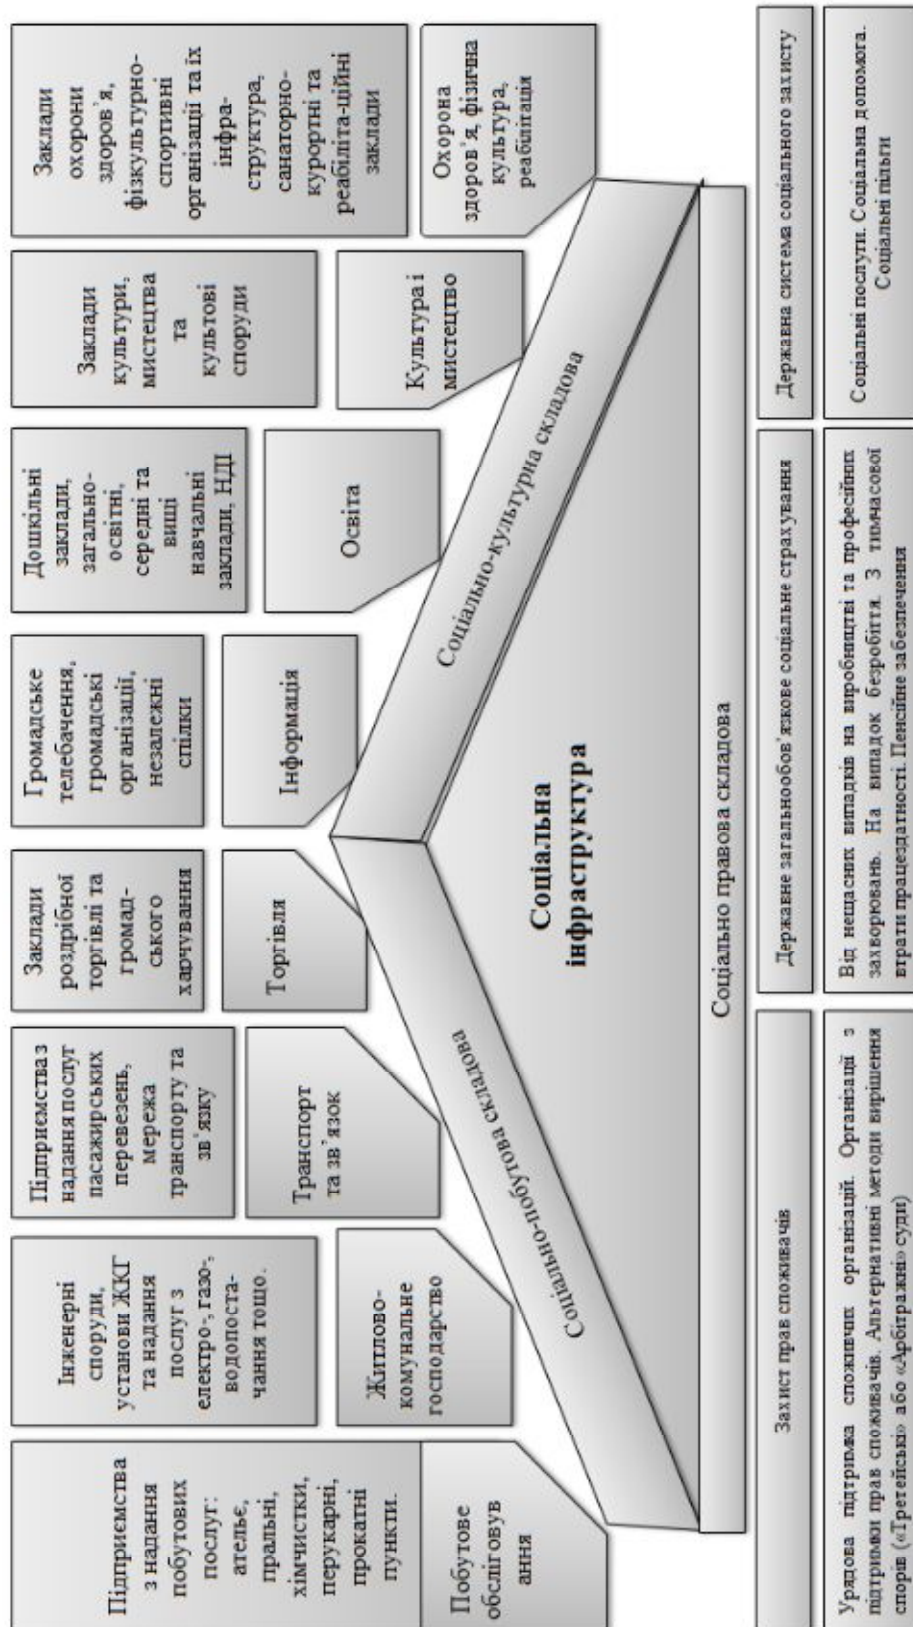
Соціальна інфраструктура

Соціально-побутова складова

Соціально-культурна складова

Соціально правова складова

Підприємства з надання побутових послуг: ательє, пральні, хімчистки, перукарні, прокатні пункти.

Побутове обслуговування

Інженерні споруди, установи ЖКГ та надання послуг з електро-, газо-, водопостачання тощо.

Житлово-комунальне господарство

Підприємства з надання послуг пасажирських перевезень, мережа транспорту та зв'язку

Транспорт та зв'язок

Заклади роздрібної торгівлі та громадського харчування

Торгівля

Громадське телебачення, громадські організації, незалежні спілки

Інформація

Дошкільні заклади, загальноосвітні, середні та вищі навчальні заклади, НДІ

Освіта

Заклади культури, мистецтва та культові споруди

Культура і мистецтво

Заклади охорони здоров'я, фізкультурно-спортивні організації та їх інфраструктура, санаторно-курортні та реабіліта-ційні заклади

Охорона здоров'я, фізична культура, реабілітація

Захист прав споживачів

Урядова підтримка споживчих організацій. Організації з підтримки прав споживачів. Альтернативні методи вирішення спорів («Третейські» або «Арбітражні» суди)

Державне загальнообов'язкове соціальне страхування

Від нещасних випадків на виробництві та професійних захворювань. На випадок безробіття. З тимчасової втрати працездатності. Пенсійне забезпечення

Державна система соціального захисту

Соціальні послуги. Соціальна допомога. Соціальні пільги